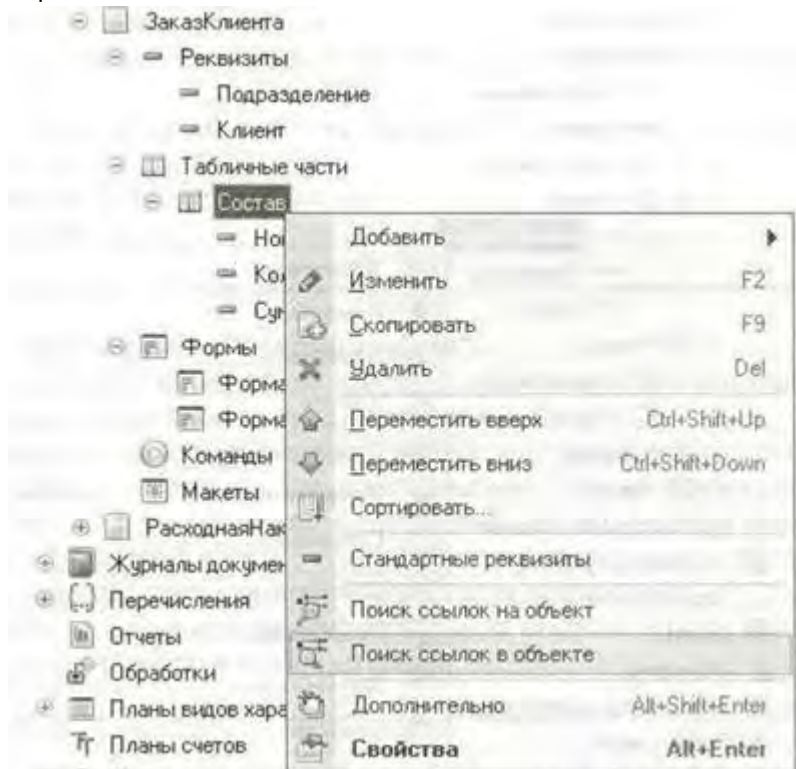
ЗаказКлиента
Реквизиты
Подразделение
Клиент
Табличные части
Состав
Но
Ко
Су
Формы
Форма
Форма
Команды
Макеты
РасходнаяНак
Журналы докумен
Перечисления
Отчеты
Обработки
Планы видов хара
Планы счетов

Добавить
Изменить F2
Скопировать F9
Удалить Del
Переместить вверх Ctrl+Shift+Up
Переместить вниз Ctrl+Shift+Down
Сортировать...
Стандартные реквизиты
Поиск ссылок на объект
Поиск ссылок в объекте
Дополнительно Alt+Shift+Enter
Свойства Alt+Enter